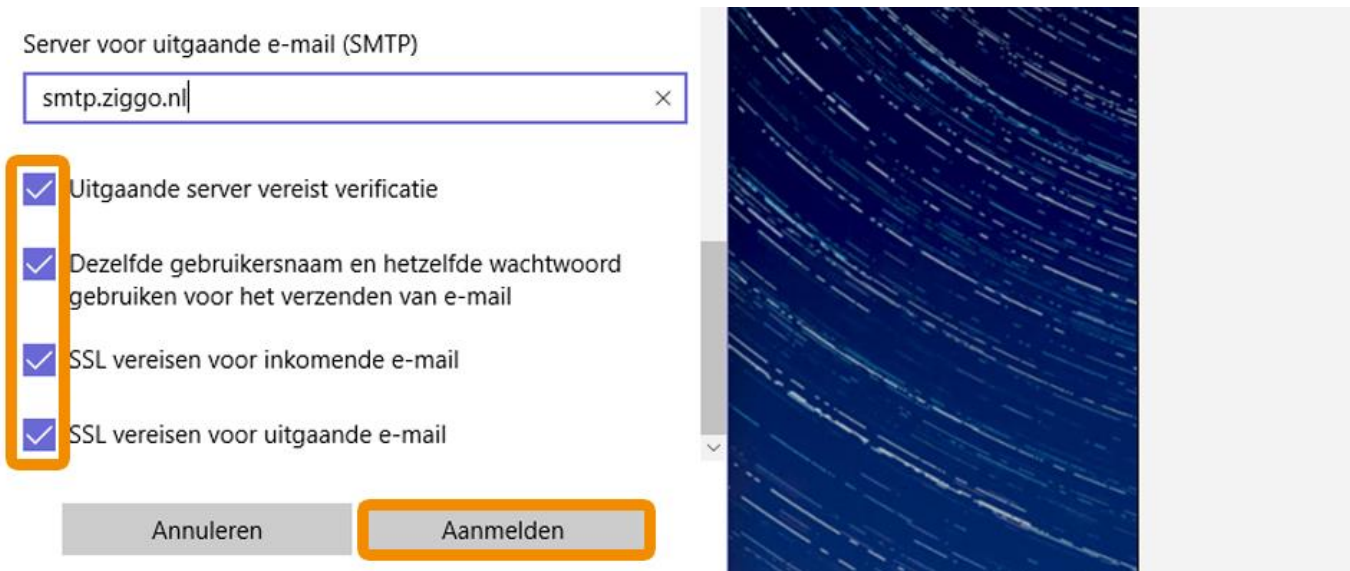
Server voor uitgaande e-mail (SMTP)

smtp.ziggo.nl

Uitgaande server vereist verificatie

Dezelfde gebruikersnaam en hetzelfde wachtwoord gebruiken voor het verzenden van e-mail

SSL vereisen voor inkomende e-mail

SSL vereisen voor uitgaande e-mail

Annuleren

Aanmelden